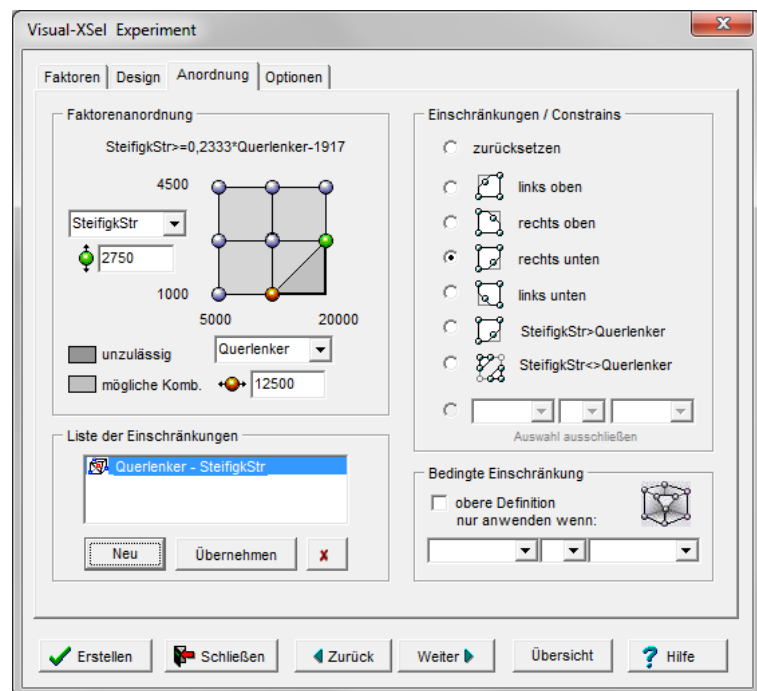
Visual-XSel Experiment

Faktoren | Design | Anordnung | Optionen

Faktorenanordnung

SteifigkStr>=0,2333*Querlenker-1917

4500

SteifigkStr

2750

1000

5000

20000

unzulässig

Querlenker

mögliche Komb.

12500

Einschränkungen / Constrains

zurücksetzen

links oben

rechts oben

rechts unten

links unten

SteifigkStr>Querlenker

SteifigkStr<>Querlenker

Auswahl ausschließen

Liste der Einschränkungen

Querlenker - SteifigkStr

Neu

Übernehmen

Bedingte Einschränkung

obere Definition nur anwenden wenn:

Erstellen

Schließen

Zurück

Weiter

Übersicht

Hilfe